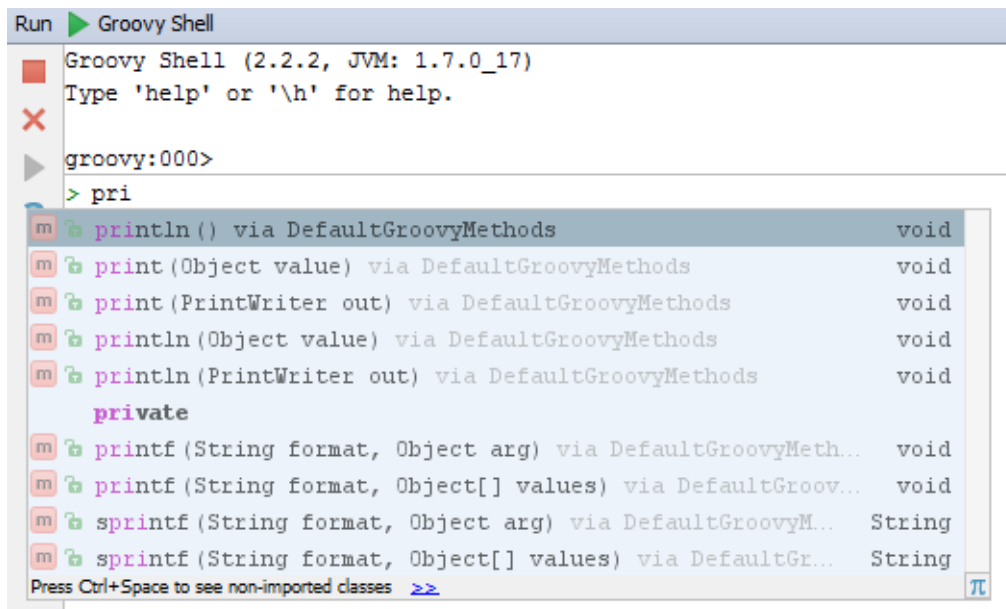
Run Groovy Shell

Groovy Shell (2.2.2, JVM: 1.7.0_17)
Type 'help' or '\h' for help.

groovy:000>
> pri

m println() via DefaultGroovyMethods void
m print(Object value) via DefaultGroovyMethods void
m print(PrintWriter out) via DefaultGroovyMethods void
m println(Object value) via DefaultGroovyMethods void
m println(PrintWriter out) via DefaultGroovyMethods void
private
m printf(String format, Object arg) via DefaultGroovyMeth... void
m printf(String format, Object[] values) via DefaultGroov... void
m sprintf(String format, Object arg) via DefaultGroovyM... String
m sprintf(String format, Object[] values) via DefaultGr... String
Press Ctrl+Space to see non-imported classes >> π